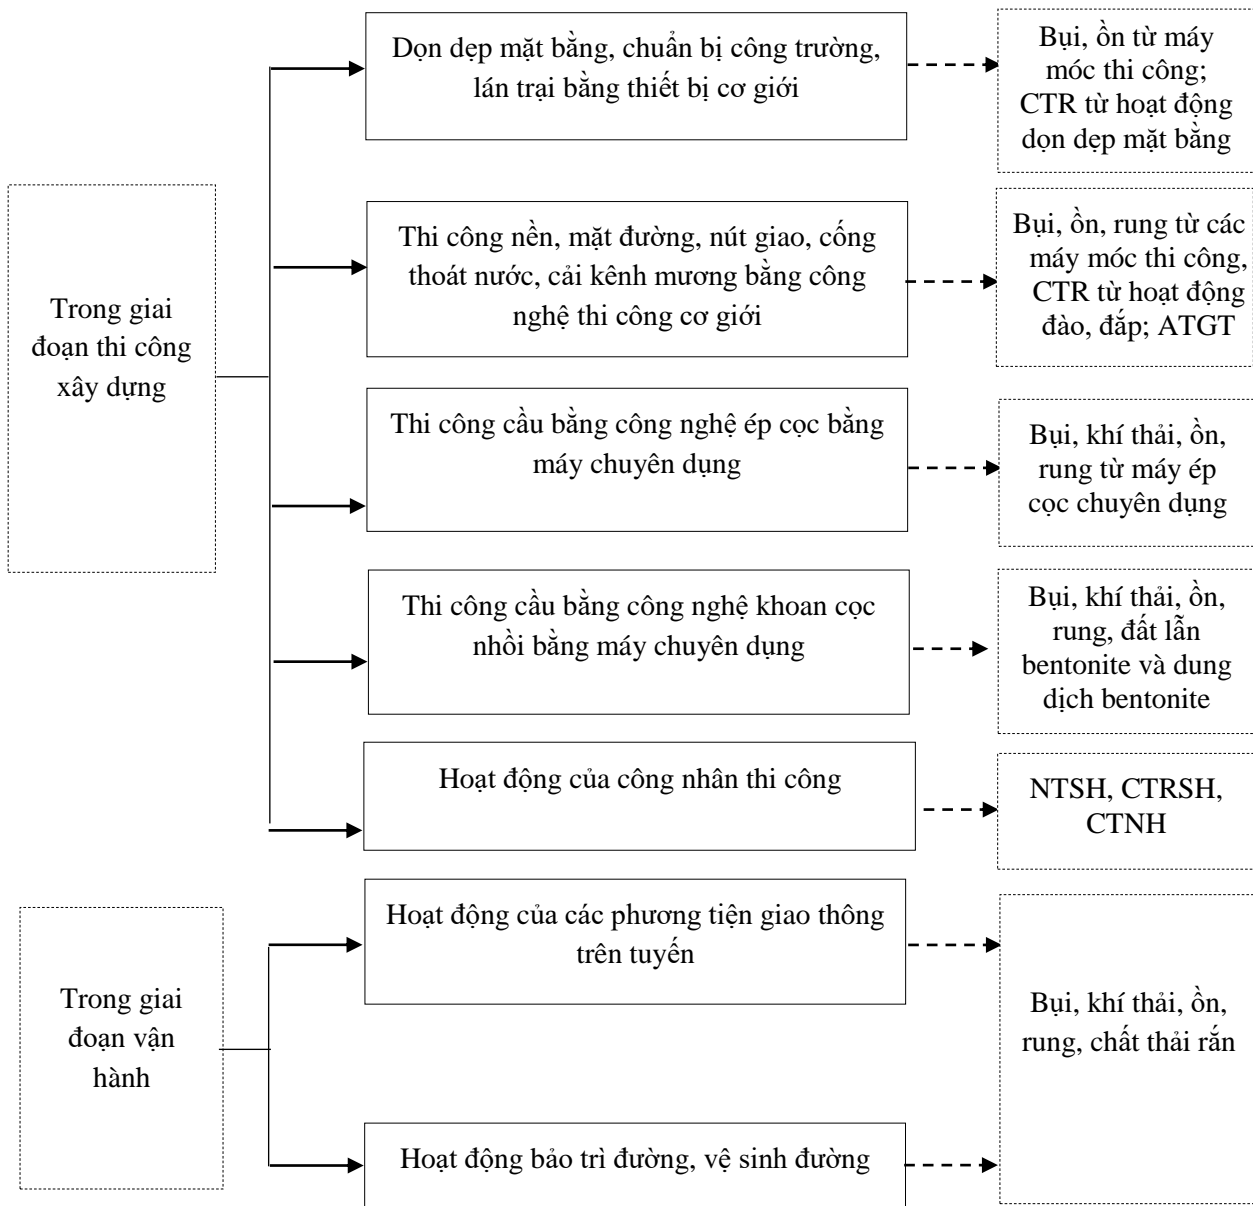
Trong giai đoạn thi công xây dựng

Dọn dẹp mặt bằng, chuẩn bị công trường, lán trại bằng thiết bị cơ giới

Bụi, ồn từ máy móc thi công; CTR từ hoạt động dọn dẹp mặt bằng

Thi công nền, mặt đường, nút giao, cống thoát nước, cải kênh mương bằng công nghệ thi công cơ giới

Bụi, ồn, rung từ các máy móc thi công, CTR từ hoạt động đào, đắp; ATGT

Thi công cầu bằng công nghệ ép cọc bằng máy chuyên dụng

Bụi, khí thải, ồn, rung từ máy ép cọc chuyên dụng

Thi công cầu bằng công nghệ khoan cọc nhồi bằng máy chuyên dụng

Bụi, khí thải, ồn, rung, đất lẫn bentonite và dung dịch bentonite

Hoạt động của công nhân thi công

NTSH, CTRSH, CTNH

Trong giai đoạn vận hành

Hoạt động của các phương tiện giao thông trên tuyến

Hoạt động bảo trì đường, vệ sinh đường

Bụi, khí thải, ồn, rung, chất thải rắn